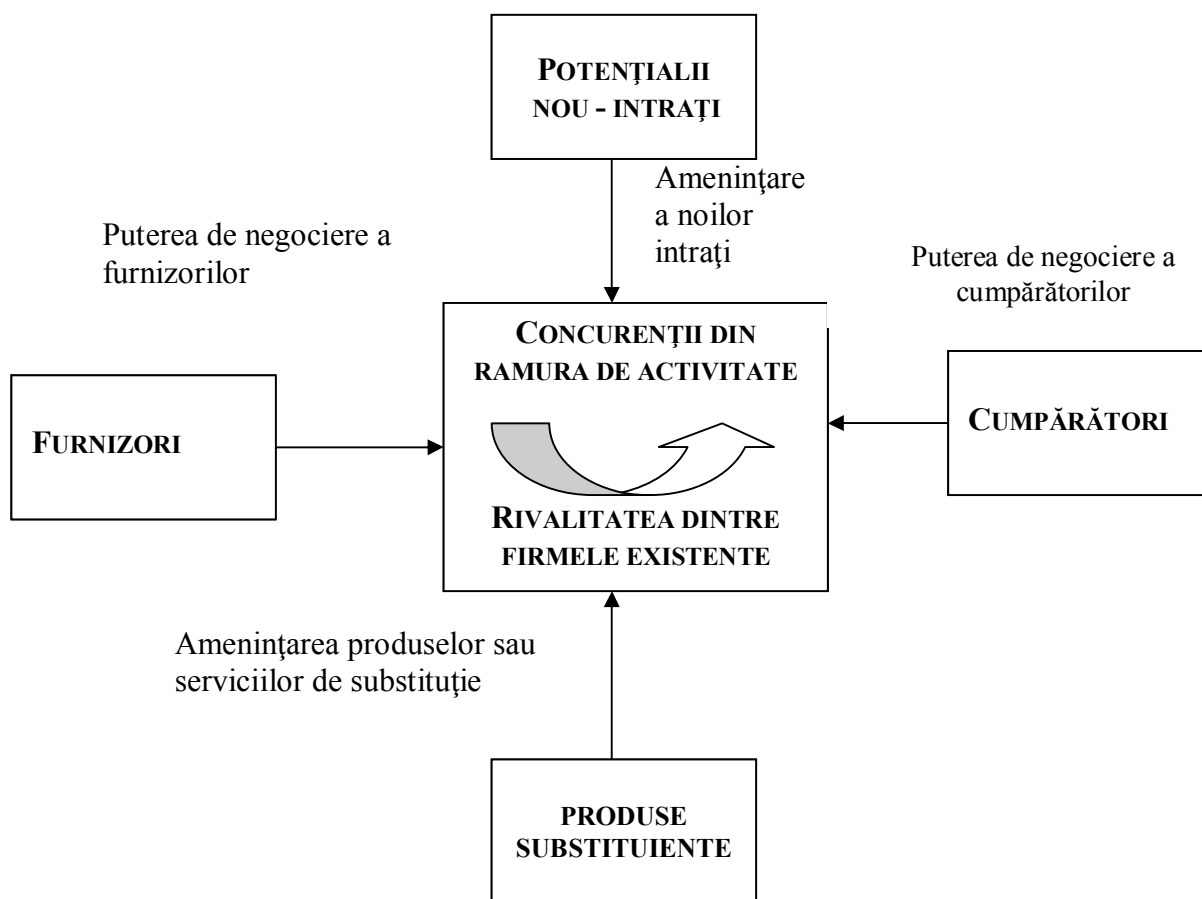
POTENŢIALII NOU - INTRAŢI

Ameninţare a noilor intraţi

Puterea de negociere a furnizorilor

Puterea de negociere a cumpărătorilor

CONCURENŢII DIN RAMURA DE ACTIVITATE

FURNIZORI

CUMPĂRĂTORI

RIVALITATEA DINTRE FIRMELE EXISTENTE

Ameninţarea produselor sau serviciilor de substituţie

PRODUSE SUBSTITUIENTE